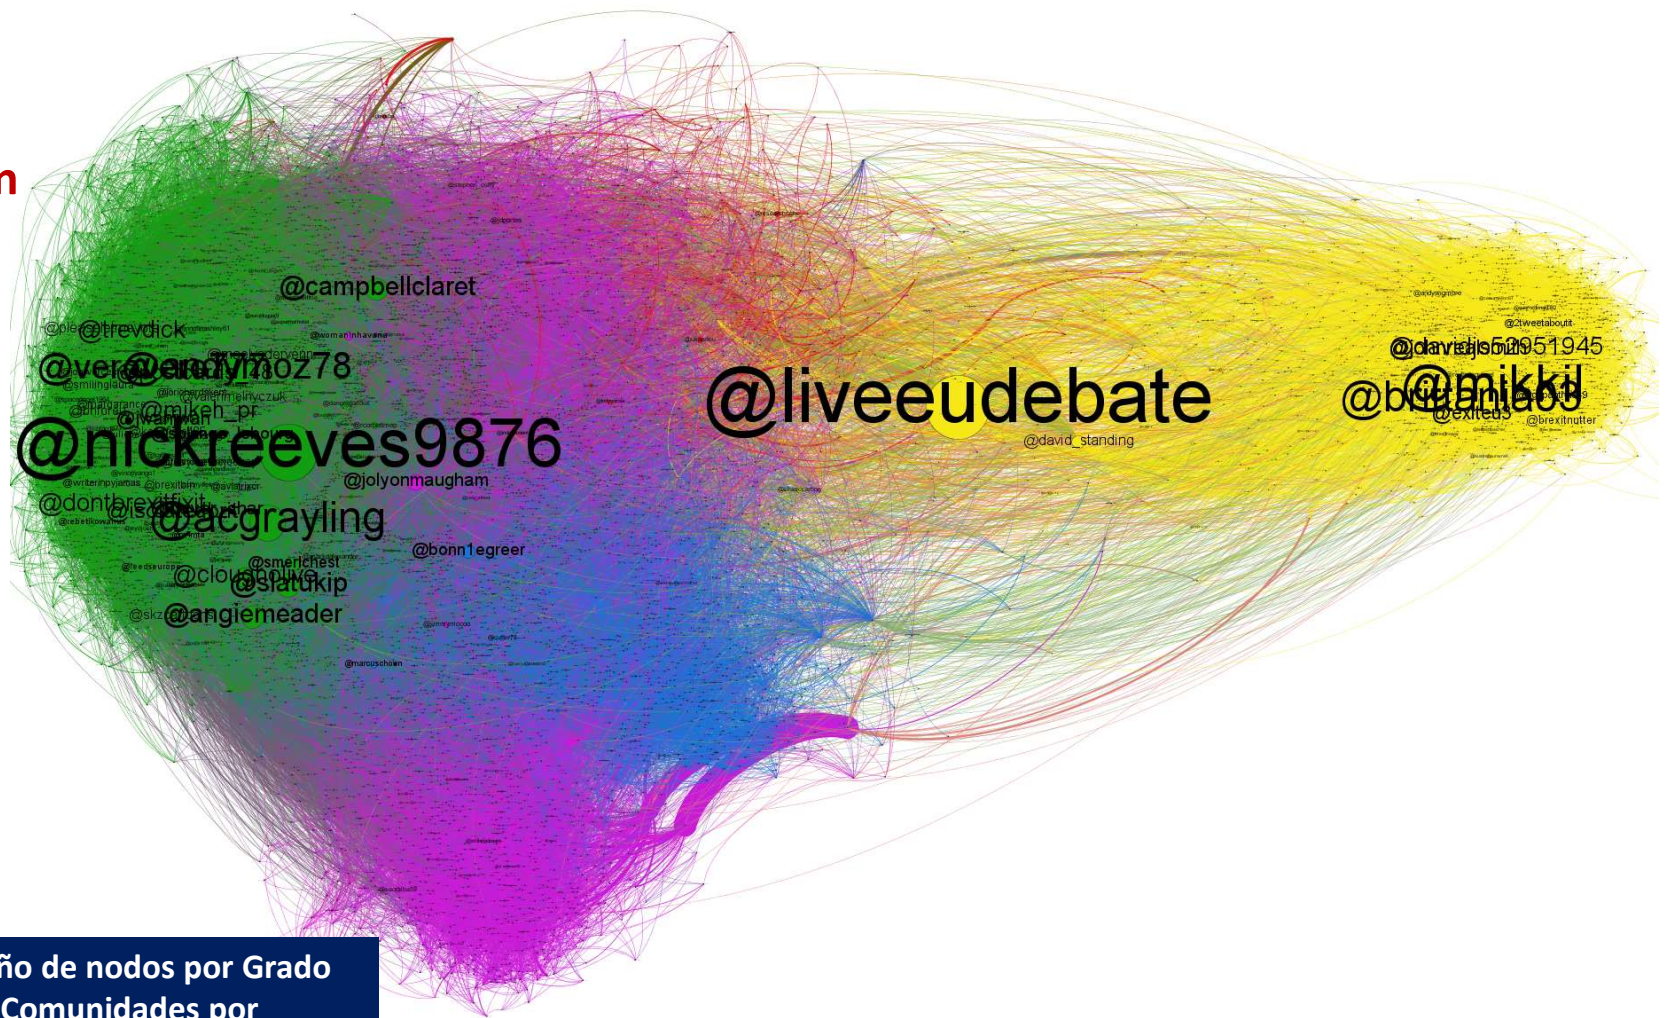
n

@campbellclaret

@trevdick

@ver@andymoz78

@mikeh_pr

@nickreeves9876

@jolyonmaugham

@dontbrexitfixit

@acgrayling

@bonn1egreer

@smerichest

@cloudnolive

@slatukip

@angiemeader

@liveeudebate

@david_standing

@davidjones51945

@britannia63

@mikkil

@exiteu

@brexitnutter

@2tweetaboutit

ño de nodos por Grado
Comunidades por